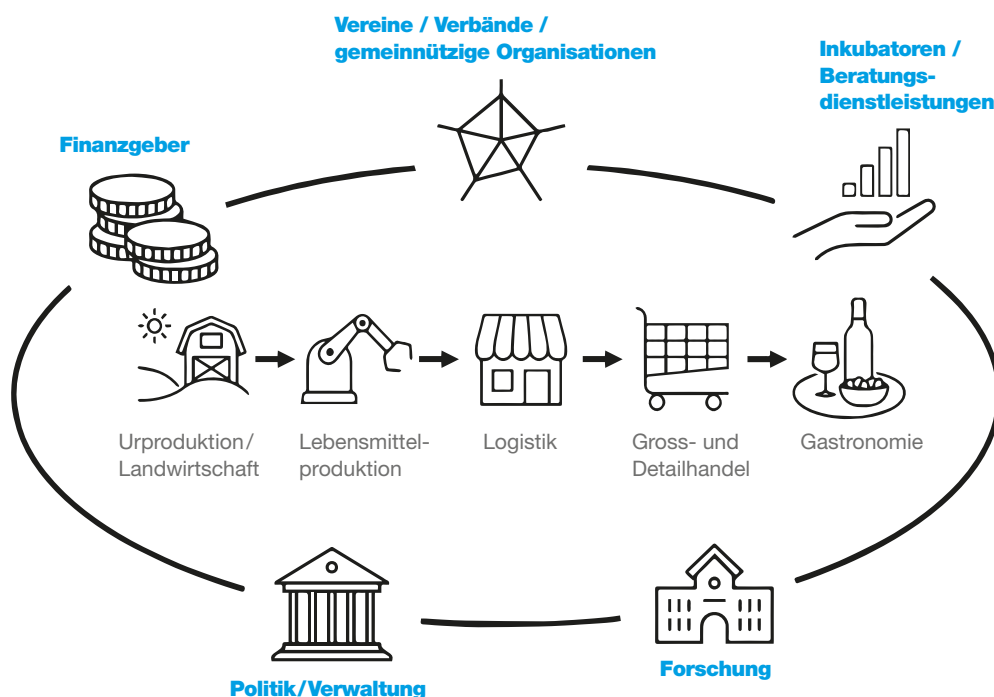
Vereine / Verbände / gemeinnützige Organisationen

Inkubatoren / Beratungsdienstleistungen

Finanzgeber

Urproduktion/ Landwirtschaft

Lebensmittelproduktion

Logistik

Gross- und Detailhandel

Gastronomie

Politik/Verwaltung

Forschung